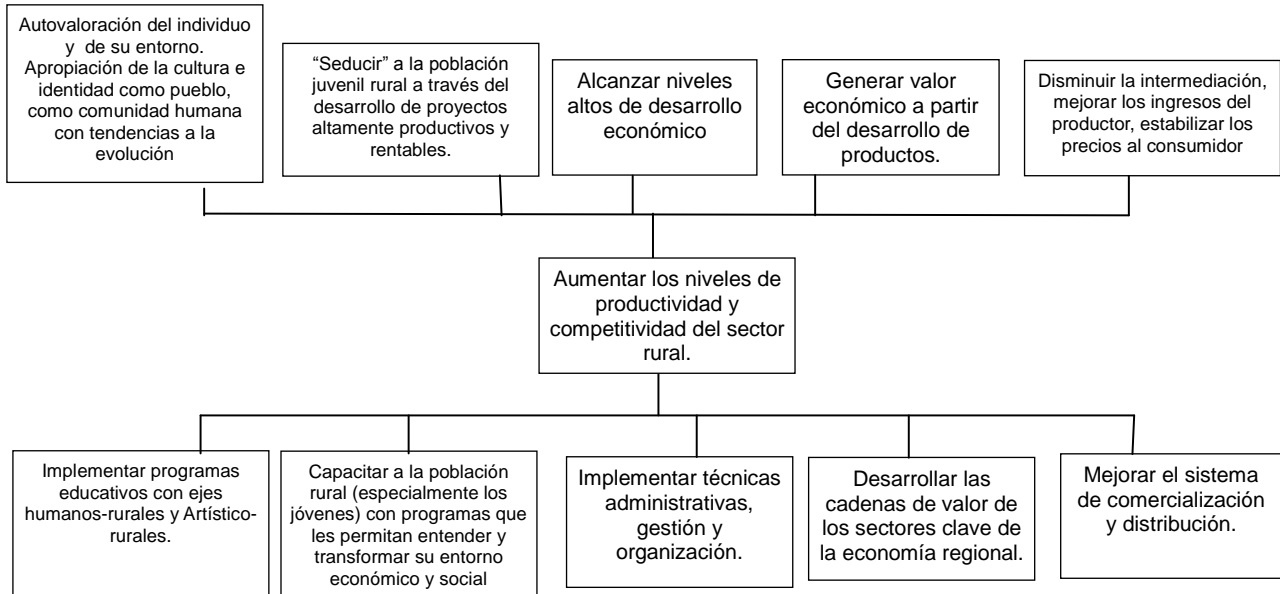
Autovaloración del individuo y de su entorno. Apropiación de la cultura e identidad como pueblo, como comunidad humana con tendencias a la evolución

"Seducir" a la población juvenil rural a través del desarrollo de proyectos altamente productivos y rentables.

Alcanzar niveles altos de desarrollo económico

Generar valor económico a partir del desarrollo de productos.

Disminuir la intermediación, mejorar los ingresos del productor, estabilizar los precios al consumidor

Aumentar los niveles de productividad y competitividad del sector rural.

Implementar programas educativos con ejes humanos-rurales y Artístico-rurales.

Capacitar a la población rural (especialmente los jóvenes) con programas que les permitan entender y transformar su entorno económico y social

Implementar técnicas administrativas, gestión y organización.

Desarrollar las cadenas de valor de los sectores clave de la economía regional.

Mejorar el sistema de comercialización y distribución.